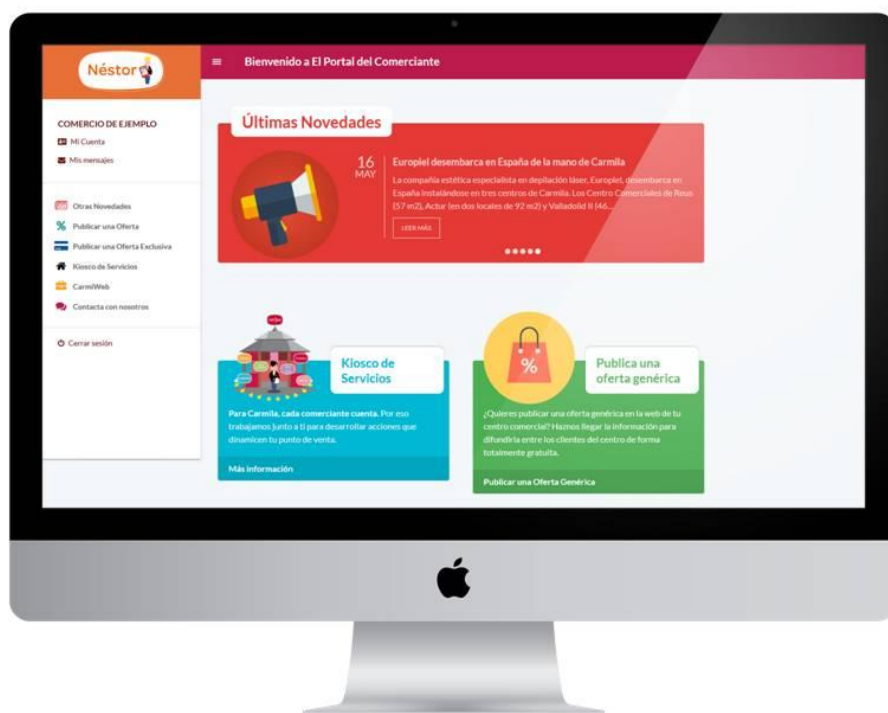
Néstor

Bienvenido a El Portal del Comerciante

COMERCIO DE EJEMPLO
Mi Cuenta
Mis mensajes

Otras Novedades
Publicar una Oferta
Publicar una Oferta Exclusiva
Kiosco de Servicios
CarmiWeb
Contacta con nosotros

Cerrar sesión

Últimas Novedades

16 MAY

Europiel desembarca en España de la mano de Carmila

La compañía estética especialista en depilación láser, Europiel, desembarca en España instalándose en tres centros de Carmila. Los Centro Comerciales de Reus (57 m2), Actur (en dos locales de 92 m2) y Valladolid II (46...

LEER MÁS

Kiosco de Servicios

Para Carmila, cada comerciante cuenta. Por eso trabajamos junto a ti para desarrollar acciones que dinamicen tu punto de venta.

Más información

Publica una oferta genérica

¿Quieres publicar una oferta genérica en la web de tu centro comercial? Haznos llegar la información para difundirla entre los clientes del centro de forma totalmente gratuita.

Publicar una Oferta Genérica